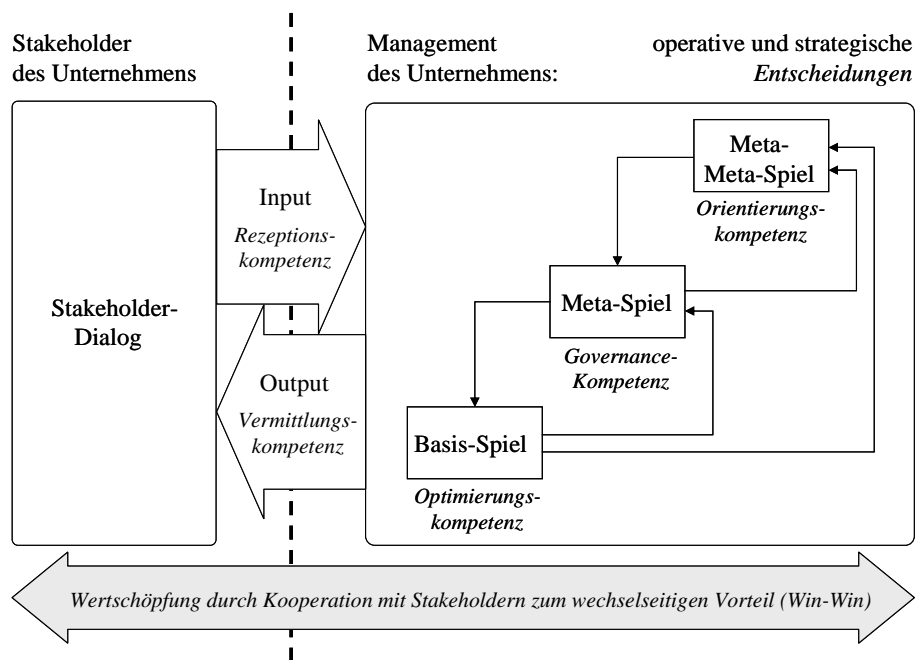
Stakeholder des Unternehmens

Management des Unternehmens:

operative und strategische *Entscheidungen*

Stakeholder-Dialog

Input
*Rezeptionskompetenz*

Output
*Vermittlungskompetenz*

Meta-Meta-Spiel
*Orientierungskompetenz*

Meta-Spiel
*Governance-Kompetenz*

Basis-Spiel
*Optimierungskompetenz*

*Wertschöpfung durch Kooperation mit Stakeholdern zum wechselseitigen Vorteil (Win-Win)*